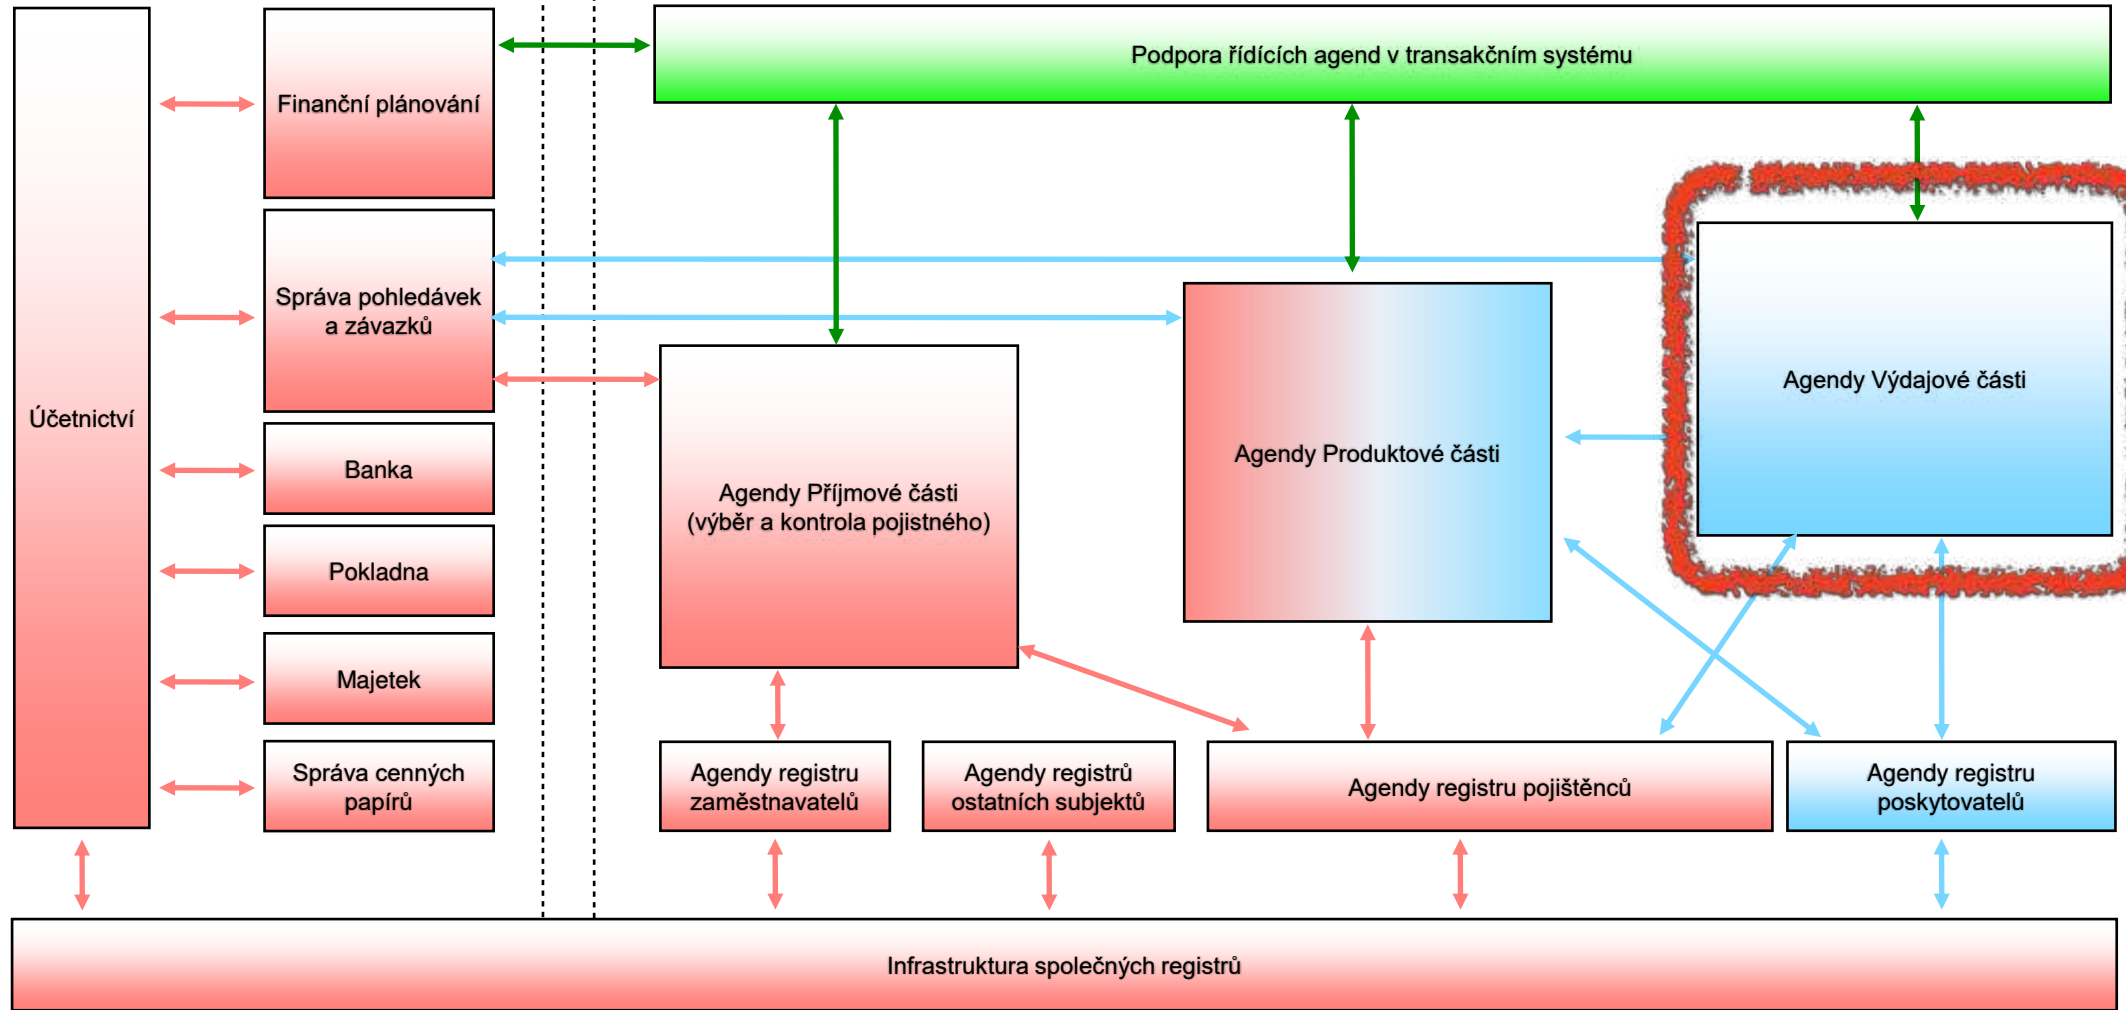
Účetnictví

Finanční plánování

Správa pohledávek a závazků

Banka

Pokladna

Majetek

Správa cenných papírů

Podpora řídících agend v transakčním systému

Agendy Příjmové části (výběr a kontrola pojistného)

Agendy Produktové části

Agendy Výdajové části

Agendy registru zaměstnavatelů

Agendy registrů ostatních subjektů

Agendy registru pojištěnců

Agendy registru poskytovatelů

Infrastruktura společných registrů